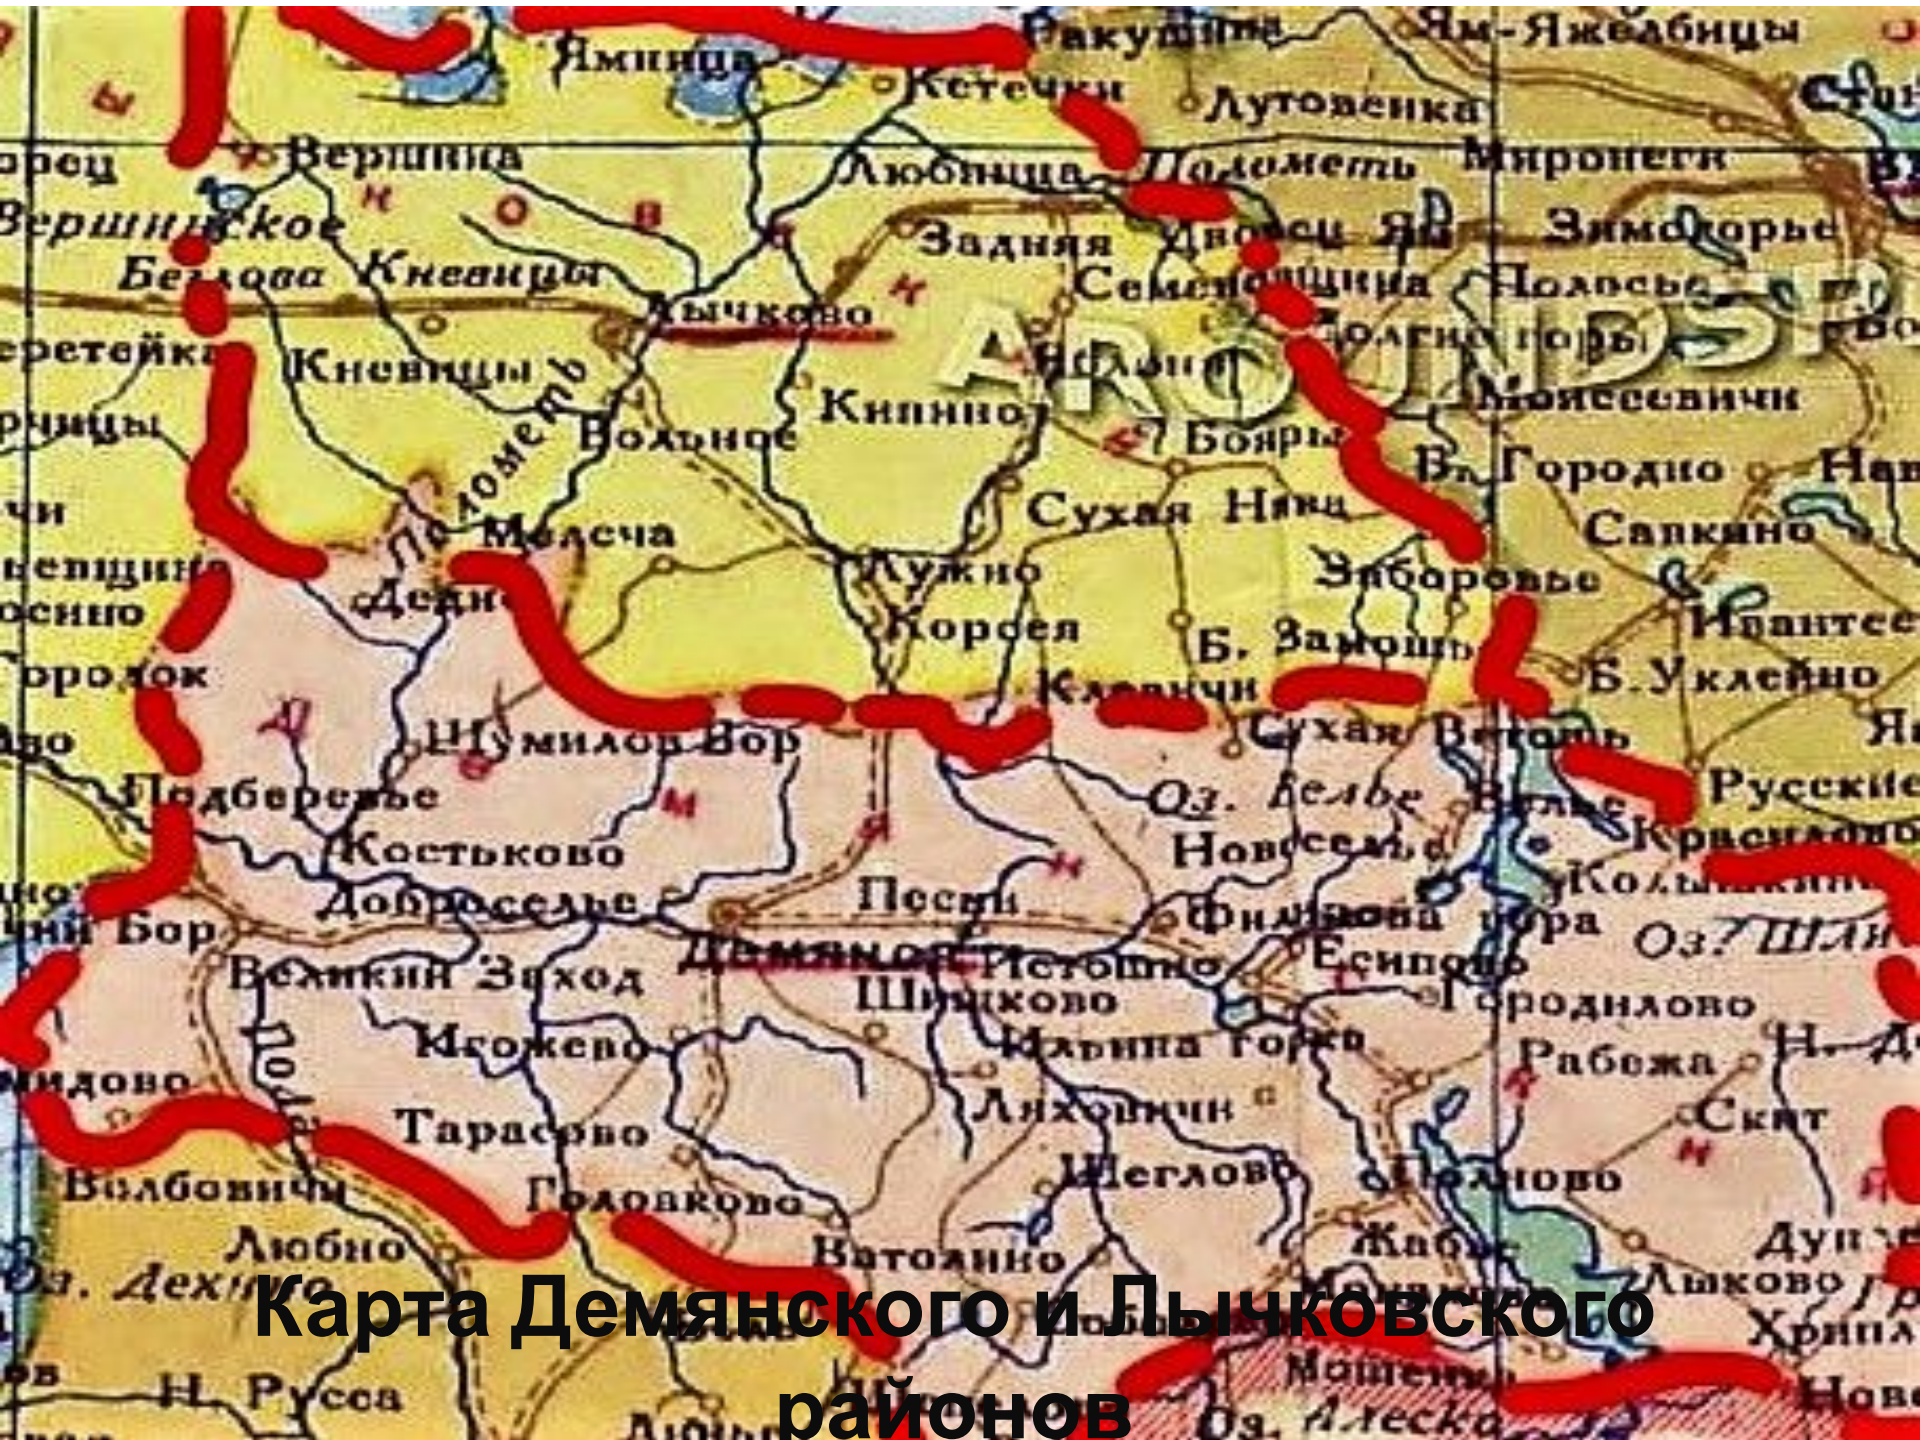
Ракушино
Ям-Ялжебицы
Яминцы
Кетечки
Лутовенка
Вершина
Любинца
Полометь
Миронеги
Вершинское
Задняя
Дворец
Зимогорье
Белова
Кневицы
Лычково
Семеновщина
Полосье
Кневицы
Кипнно
Моисеевичи
Вольное
Бояры
В. Городно
Мелеча
Сухая Нива
Савкино
Полометь
Лужно
Заборовье
Дедно
Короея
Б. Замошье
Кленичи
Б. Уклейно
Шумилов Бор
Сухая Ветошь
Подберезье
Оз. Велье
Русские
Костьково
Новоселье
Красное
Доброселье
Песь
Филипова гора
Бор
Демянск
Истошно
Есиповo
Великий Заход
Шишково
Городилово
Игожево
Ильина горка
Рабежа
Лиховичи
Скит
Тарасово
Щеглово
Волбовичи
Головково
Ватолино
Любно
Лыково
Оз. Дехино
Н. Руcса
Оз. Алеска
АКТУАЛЬНО
Карта Демянского и Лычковского районов